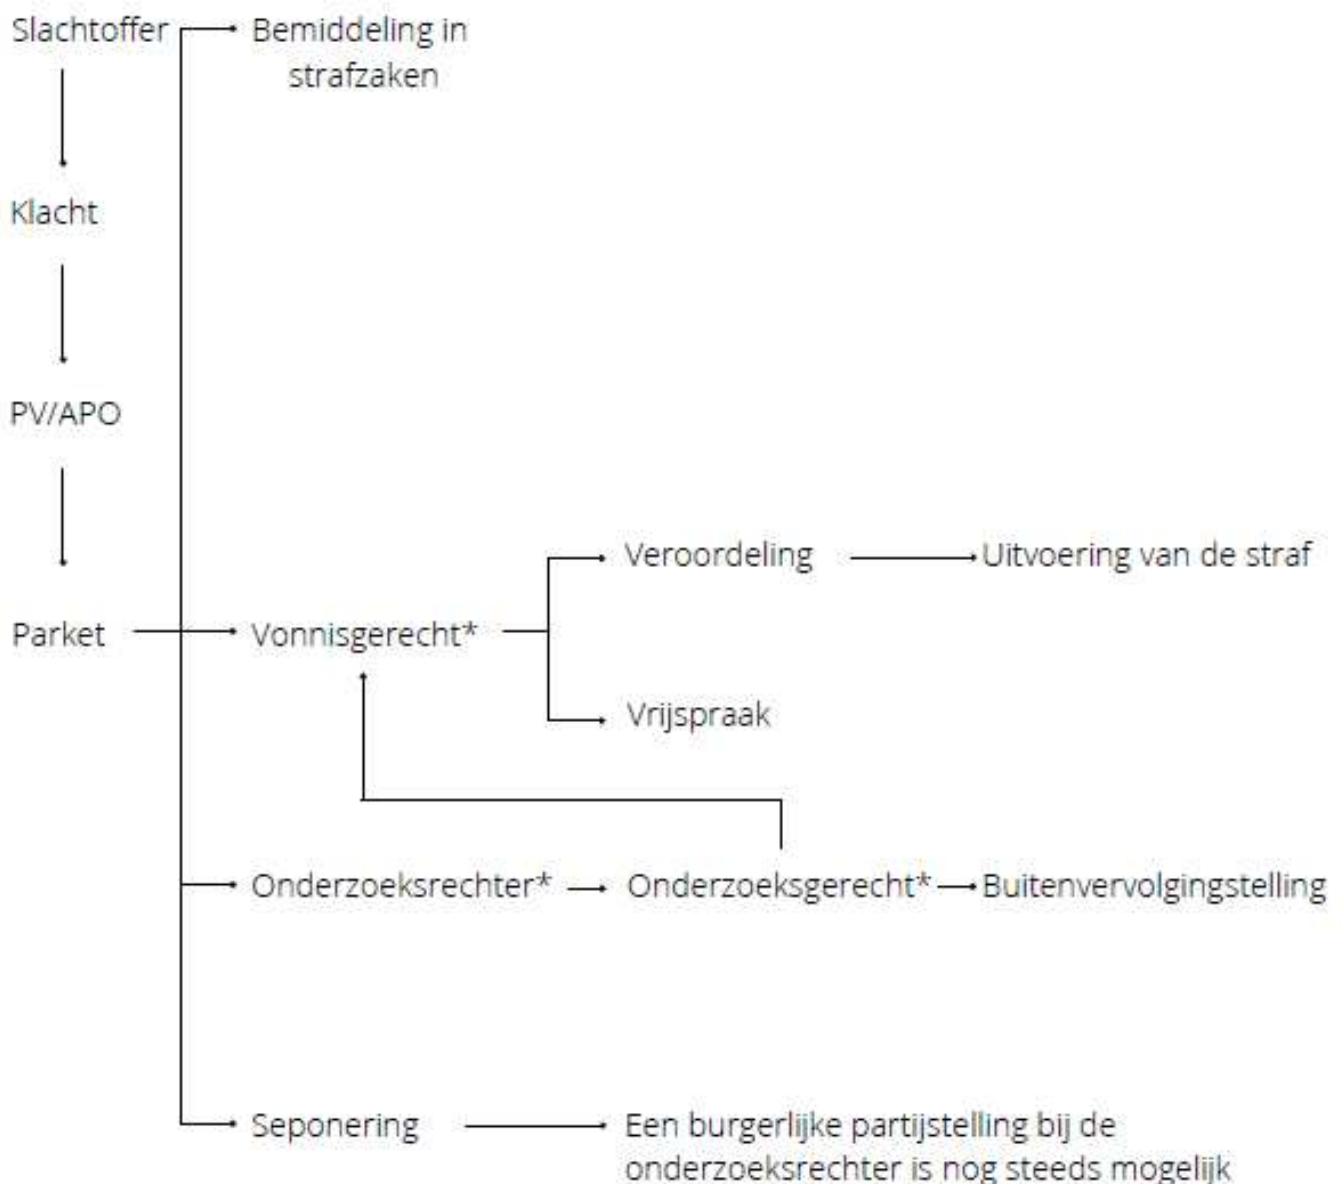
Slachtoffer

Bemiddeling in strafzaken

Klacht

PV/APO

Veroordeling

Uitvoering van de straf

Parket

Vonnisgerecht*

Vrijspraak

Onderzoeksrechter*

Onderzoeksgerecht*

Buitenvervolgingstelling

Seponering

Een burgerlijke partijstelling bij de onderzoeksrechter is nog steeds mogelijk